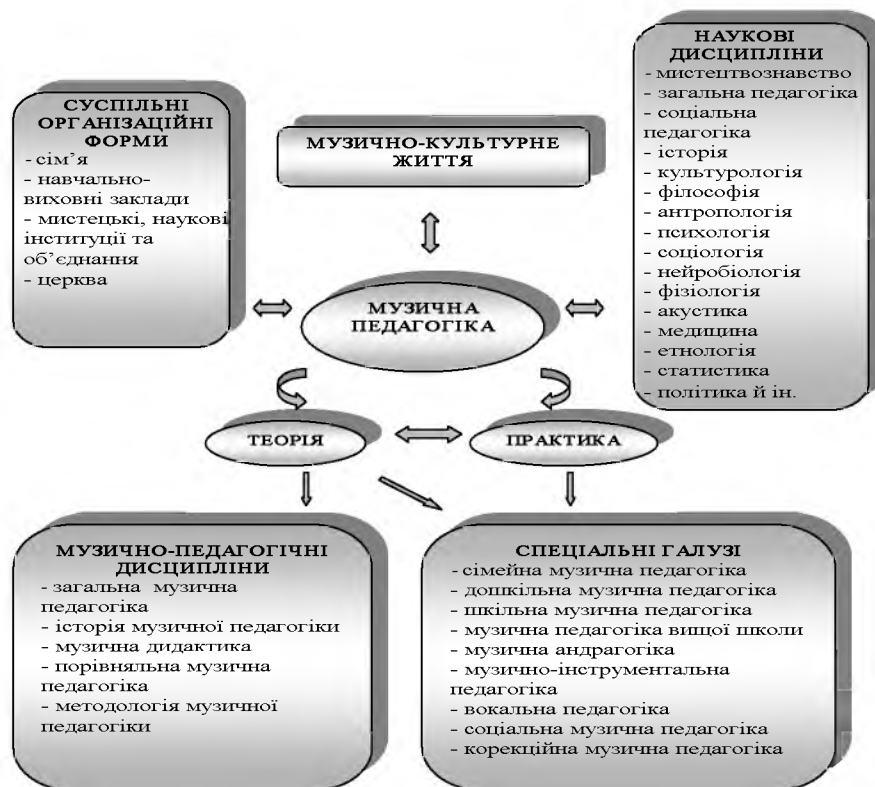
СУСПІЛЬНІ ОРГАНІЗАЦІЙНІ ФОРМИ
- сім'я
- навчально-виховні заклади
- мистецькі, наукові інституції та об'єднання
- церква

МУЗИЧНО-КУЛЬТУРНЕ ЖИТТЯ

НАУКОВІ ДИСЦИПЛІНИ
- мистецтвознавство
- загальна педагогіка
- соціальна педагогіка
- історія
- культурологія
- філософія
- антропологія
- психологія
- соціологія
- нейробіологія
- фізіологія
- акустика
- медицина
- етнологія
- статистика
- політика й ін.

МУЗИЧНА ПЕДАГОГІКА

ТЕОРІЯ

ПРАКТИКА

МУЗИЧНО-ПЕДАГОГІЧНІ ДИСЦИПЛІНИ
- загальна музична педагогіка
- історія музичної педагогіки
- музична дидактика
- порівняльна музична педагогіка
- методологія музичної педагогіки

СПЕЦІАЛЬНІ ГАЛУЗІ
- сімейна музична педагогіка
- дошкільна музична педагогіка
- шкільна музична педагогіка
- музична педагогіка вищої школи
- музична андрагогіка
- музично-інструментальна педагогіка
- вокальна педагогіка
- соціальна музична педагогіка
- корекційна музична педагогіка